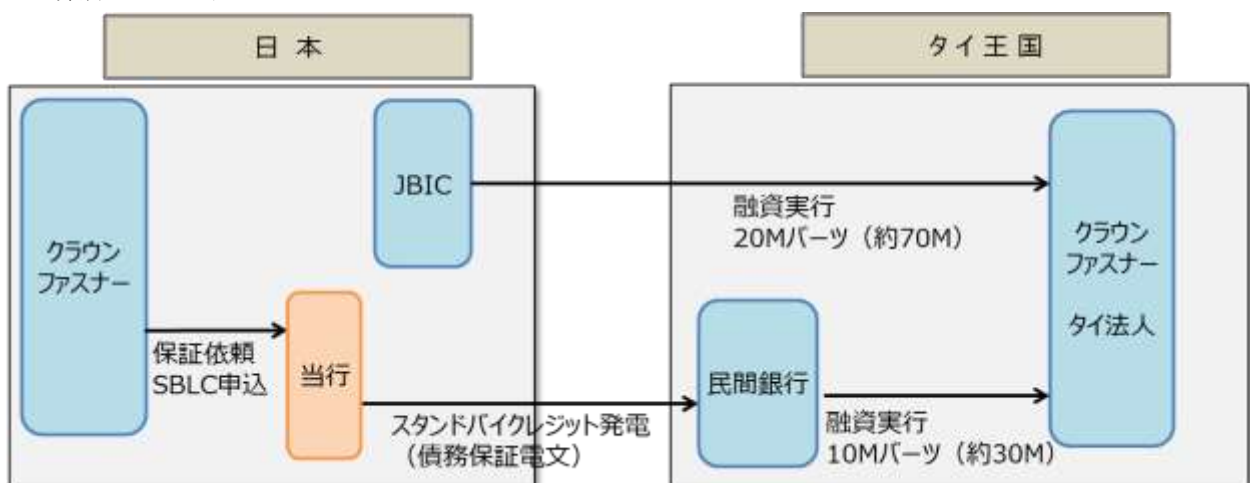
日 本

タイ王国

クラウン
ファスナー

JBIC

融資実行
20Mバーツ（約70M）

クラウン
ファスナー
タイ法人

保証依頼
SBLC申込

当行

民間銀行

スタンドバイクレジット発電
（債務保証電文）

融資実行
10Mバーツ（約30M）